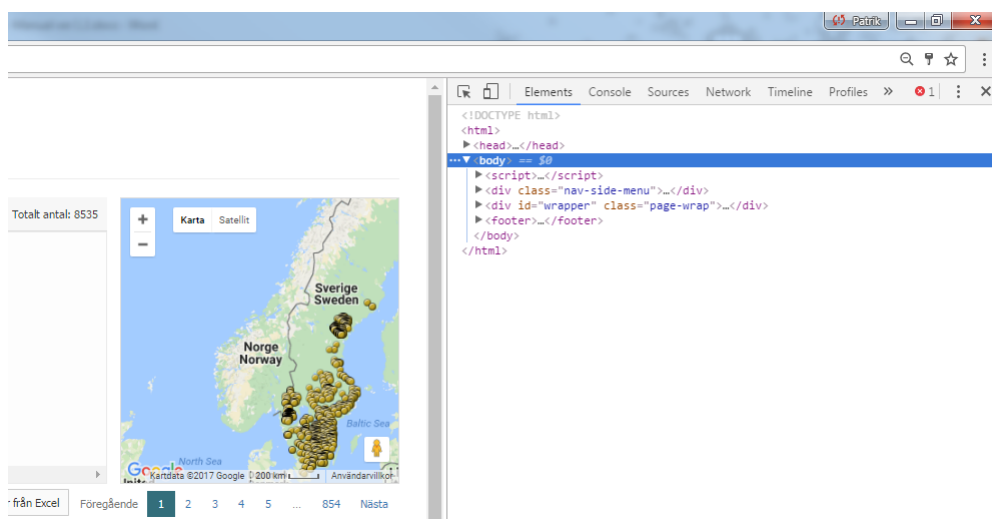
Patrik

Totalt antal: 8535

Karta Satellit

+
−

Sverige
Sweden

Norge
Norway

Baltic Sea

North Sea

Google Kartdata ©2017 Google 200 km Användarvillkor

r från Excel Föregående 1 2 3 4 5 ... 854 Nästa

Elements Console Sources Network Timeline Profiles » 1

<!DOCTYPE html>
<html>
▶<head>…</head>
…▼<body> == $0
▶<script>…</script>
▶<div class="nav-side-menu">…</div>
▶<div id="wrapper" class="page-wrap">…</div>
▶<footer>…</footer>
</body>
</html>